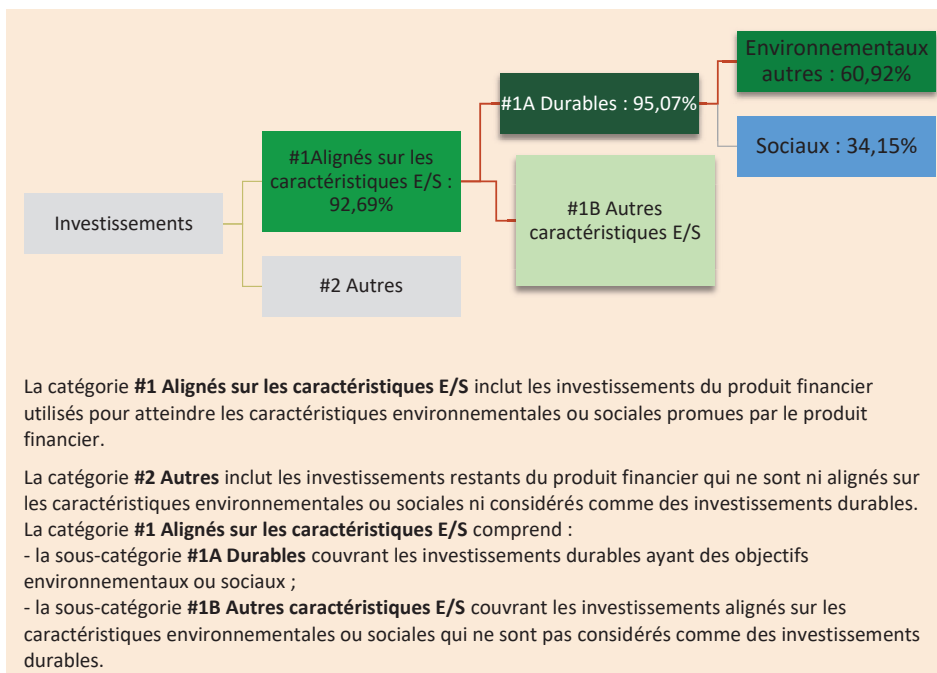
Investissements

#1Alignés sur les caractéristiques E/S : 92,69%

#2 Autres

#1A Durables : 95,07%

#1B Autres caractéristiques E/S

Environnementaux autres : 60,92%

Sociaux : 34,15%

La catégorie **#1 Alignés sur les caractéristiques E/S** inclut les investissements du produit financier utilisés pour atteindre les caractéristiques environnementales ou sociales promues par le produit financier.

La catégorie **#2 Autres** inclut les investissements restants du produit financier qui ne sont ni alignés sur les caractéristiques environnementales ou sociales ni considérés comme des investissements durables.
La catégorie **#1 Alignés sur les caractéristiques E/S** comprend :
- la sous-catégorie **#1A Durables** couvrant les investissements durables ayant des objectifs environnementaux ou sociaux ;
- la sous-catégorie **#1B Autres caractéristiques E/S** couvrant les investissements alignés sur les caractéristiques environnementales ou sociales qui ne sont pas considérés comme des investissements durables.